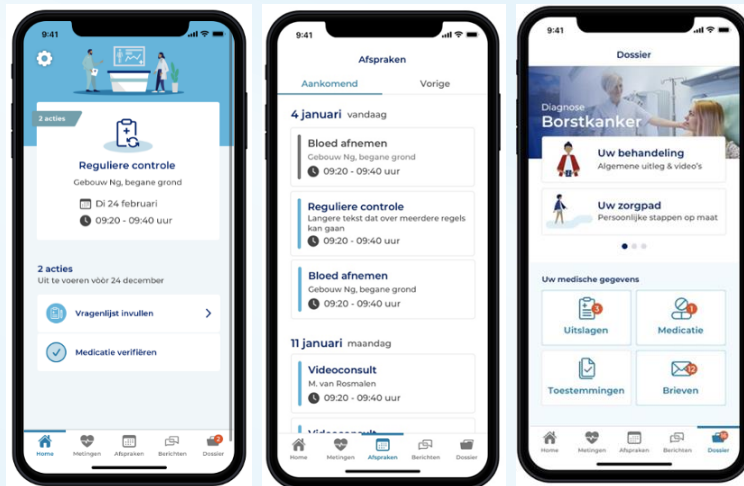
9:41

2 acties

Reguliere controle

Gebouw Ng, begane grond

Di 24 februari

09:20 - 09:40 uur

2 acties

Uit te voeren vóór 24 december

Vragenlijst invullen

Medicatie verifiëren

Home Metingen Afspraken Berichten Dossier

9:41

Afspraken

Aankomend Vorige

4 januari vandaag

Bloed afnemen

Gebouw Ng, begane grond

09:20 - 09:40 uur

Reguliere controle

Langere tekst dat over meerdere regels kan gaan

09:20 - 09:40 uur

Bloed afnemen

Gebouw Ng, begane grond

09:20 - 09:40 uur

11 januari maandag

Videoconsult

M. van Rosmalen

09:20 - 09:40 uur

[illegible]

Home Metingen Afspraken Berichten Dossier

9:41

Dossier

Diagnose

Borstkanker

Uw behandeling

Algemene uitleg & video's

Uw zorgpad

Persoonlijke stappen op maat

Uw medische gegevens

3 Uitslagen

1 Medicatie

Toestemmingen

12 Brieven

Home Metingen Afspraken Berichten Dossier